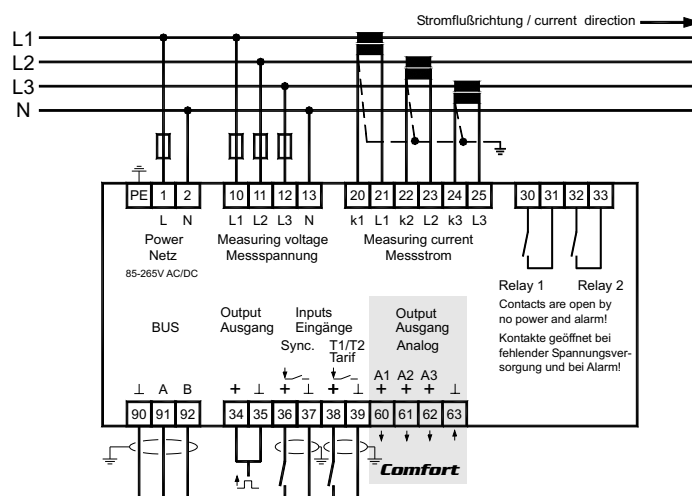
Stromflußrichtung / current direction

L1
L2
L3
N

PE 1 2
L N
Power
Netz
85-265V AC/DC

10 11 12 13
L1 L2 L3 N
Measuring voltage
Messspannung

20 21 22 23 24 25
k1 L1 k2 L2 k3 L3
Measuring current
Messstrom

30 31 32 33
Relay 1 Relay 2
Contacts are open by no power and alarm!
Kontakte geöffnet bei fehlender Spannungsversorgung und bei Alarm!

BUS
⊥ A B
90 91 92

Output
Ausgang
+ ⊥
34 35

Inputs
Eingänge
Sync.
T1/T2
Tarif
+ ⊥ + ⊥
36 37 38 39

Output
Ausgang
Analog
A1 A2 A3
+ + + ⊥
60 61 62 63

Comfort